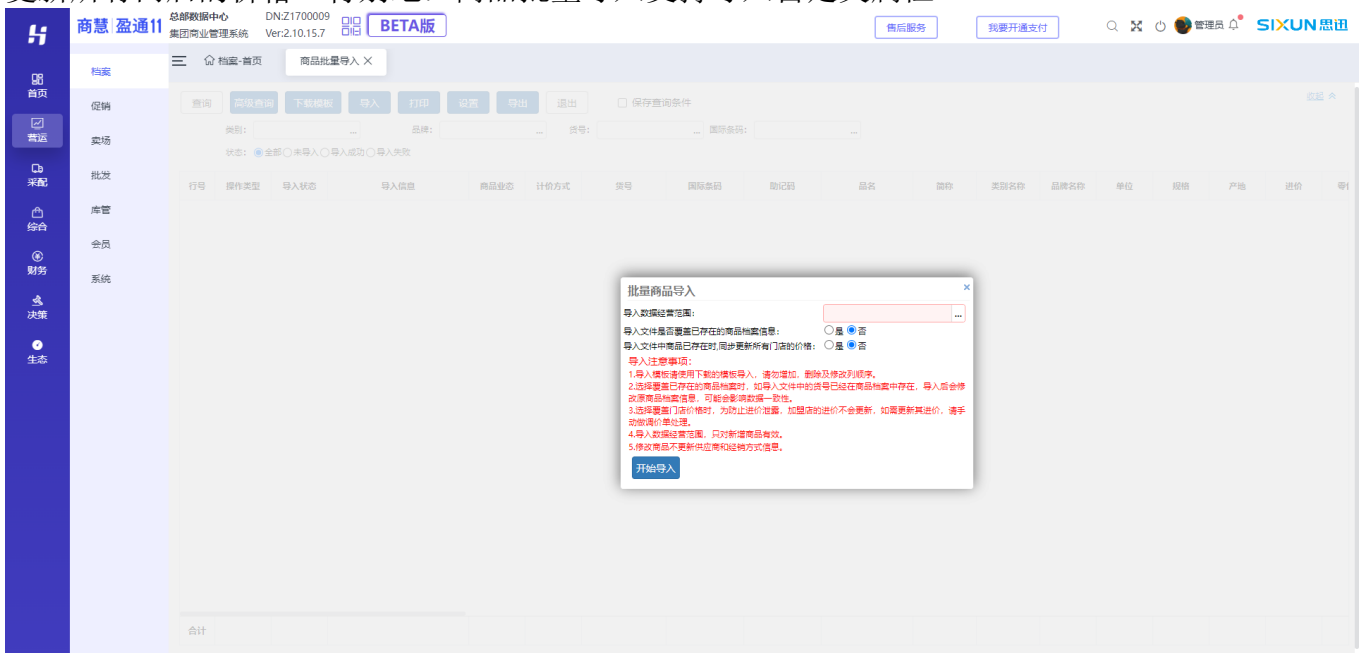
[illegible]

商慧 盈通11 总部数据中心 集团商业管理系统 DN:Z1700009 Ver:2.10.15.7 BETA版

售后服务 我要开通支付 管理员 SIXUN思迅

首页 营运 采配 综合 财务 决策 生态

档案 促销 卖场 批发 库管 会员 系统

档案-首页 商品批量导入

查询 高级查询 下载模板 导入 打印 设置 导出 退出 保存查询条件 收起

类别: 品牌: 货号: 国际条码:

状态: 全部 未导入 导入成功 导入失败

| 行号 | 操作类型 | 导入状态 | 导入信息 | 商品业态 | 计价方式 | 货号 | 国际条码 | 助记码 | 品名 | 简称 | 类别名称 | 品牌名称 | 单位 | 规格 | 产地 | 进价 | 零 |
|---|---|---|---|---|---|---|---|---|---|---|---|---|---|---|---|---|---|

合计

批量商品导入

导入数据经营范围:

导入文件是否覆盖已存在的商品档案信息: 是 否

导入文件中商品已存在时,同步更新所有门店的价格: 是 否

导入注意事项:

1.导入模板请使用下载的模板导入,请勿增加、删除及修改列顺序。

2.选择覆盖已存在的商品档案时,如导入文件中的货号已经在商品档案中存在,导入后会修改原商品档案信息,可能会影响数据一致性。

3.选择覆盖门店价格时,为防止进价泄露,加盟店的进价不会更新,如需更新其进价,请手动做调价单处理。

4.导入数据经营范围,只对新增商品有效。

5.修改商品不更新供应商和经销方式信息。

开始导入